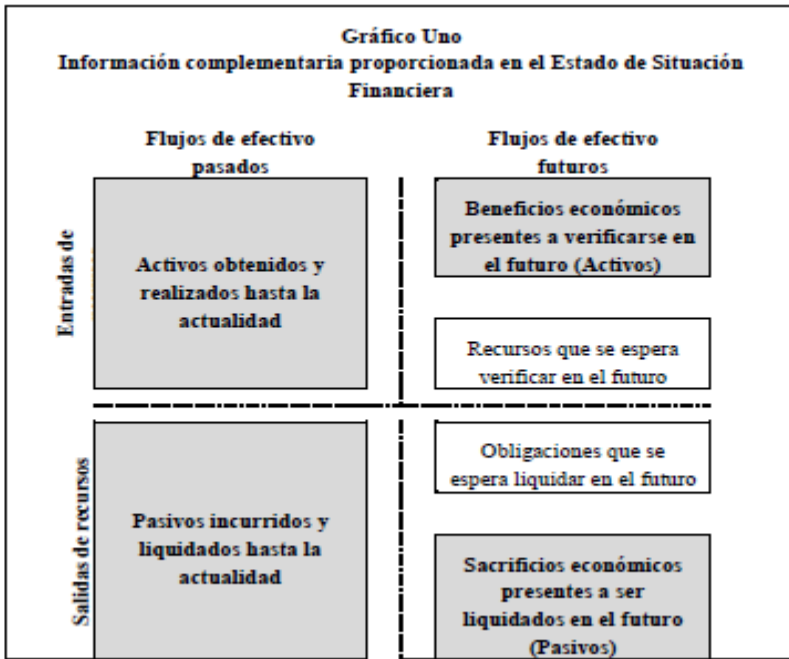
Gráfico Uno
Información complementaria proporcionada en el Estado de Situación Financiera

Flujos de efectivo pasados

Flujos de efectivo futuros

Entradas de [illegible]

Activos obtenidos y realizados hasta la actualidad

Beneficios económicos presentes a verificarse en el futuro (Activos)

Recursos que se espera verificar en el futuro

Salidas de recursos

Pasivos incurridos y liquidados hasta la actualidad

Obligaciones que se espera liquidar en el futuro

Sacrificios económicos presentes a ser liquidados en el futuro (Pasivos)